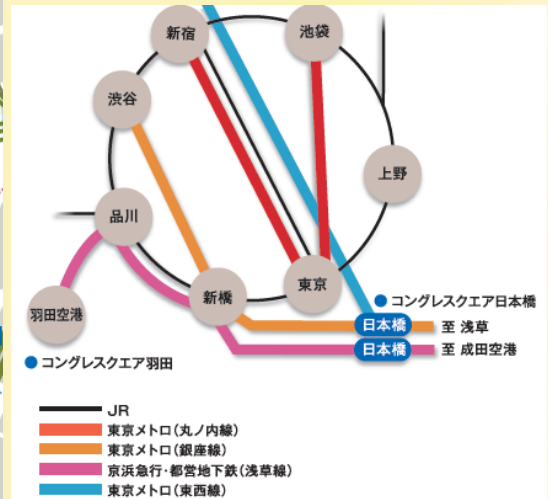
新宿

池袋

渋谷

上野

品川

羽田空港

新橋

東京

コングレスクエア日本橋

日本橋 至 浅草

日本橋 至 成田空港

コングレスクエア羽田

JR

東京メトロ（丸ノ内線）

東京メトロ（銀座線）

京浜急行・都営地下鉄（浅草線）

東京メトロ（東西線）